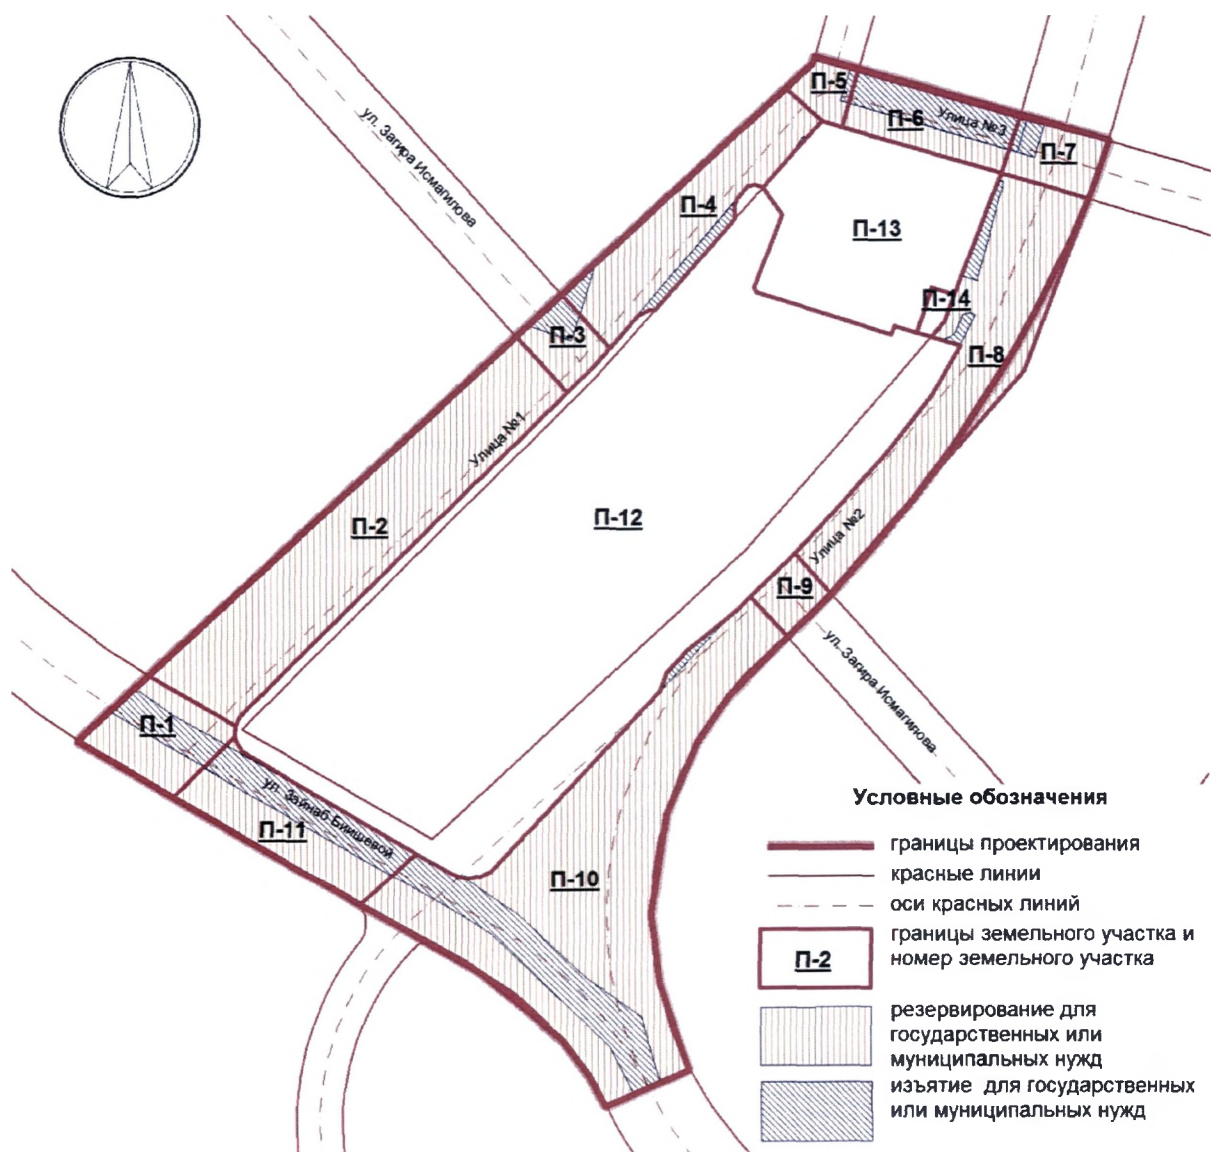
ул. Загира Исмагилова

П-5

П-6

Улица №3

П-7

П-4

П-13

П-14

П-3

П-8

Улица №1

П-2

П-12

Улица №2

П-9

ул. Загира Исмагилова

П-1

ул. Зайнаб Бишевой

П-11

П-10

Условные обозначения

границы проектирования

красные линии

оси красных линий

П-2

границы земельного участка и номер земельного участка

резервирование для государственных или муниципальных нужд

изъятие для государственных или муниципальных нужд